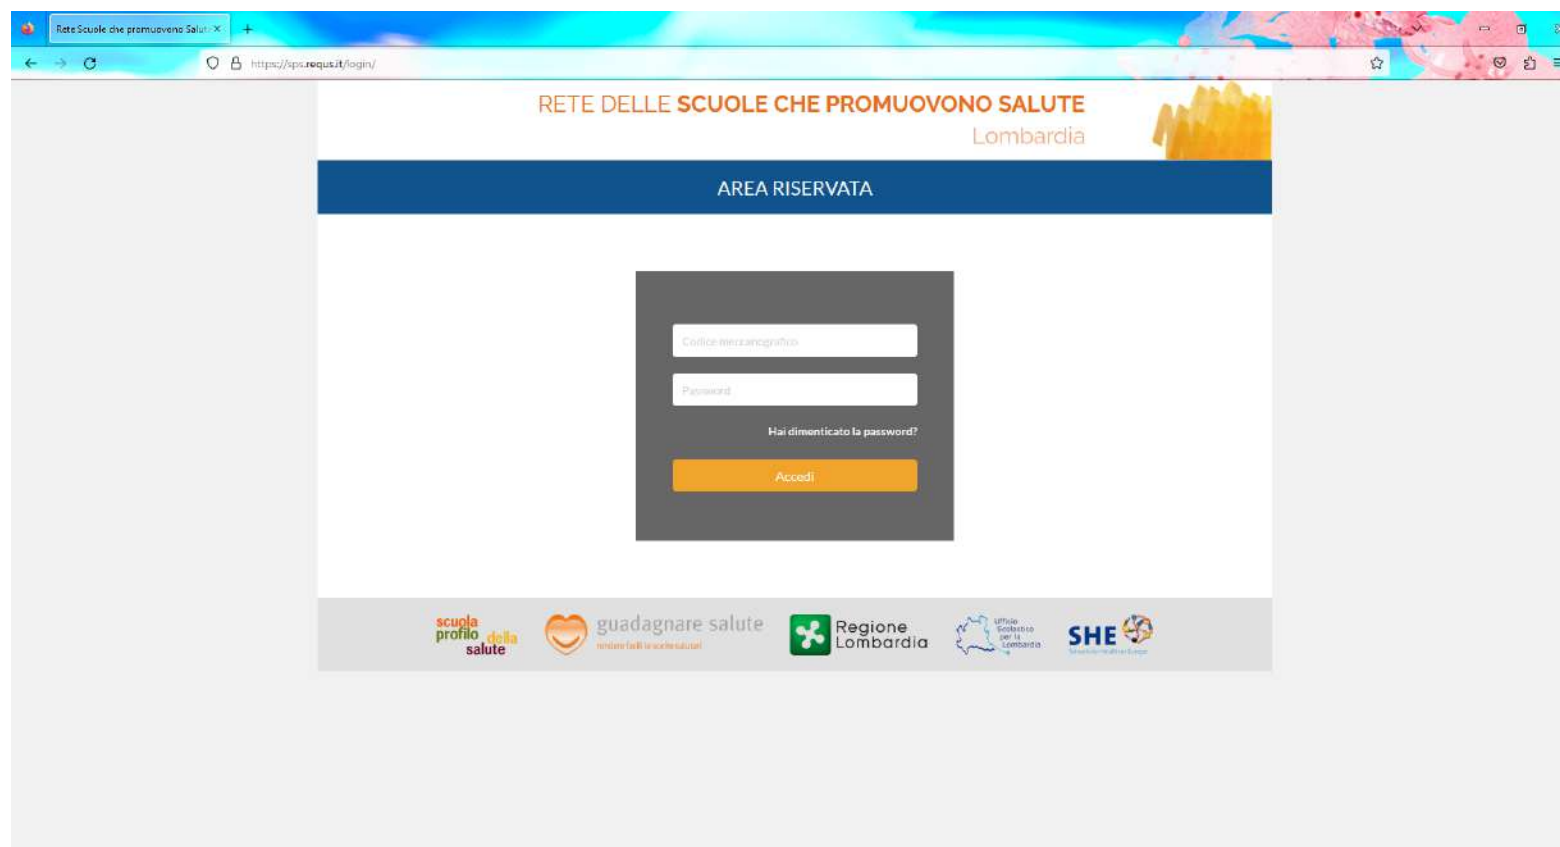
Rete Scuole che promuovono Salut ×

https://sps.requs.it/login/

RETE DELLE SCUOLE CHE PROMUOVONO SALUTE
Lombardia

AREA RISERVATA

Codice meccanografico

Password

Hai dimenticato la password?

Accedi

scuola profilo della salute

guadagnare salute
rendere facili le scelte salutari

Regione Lombardia

Ufficio Scolastico per la Lombardia

SHE
Schools for Health in Europe